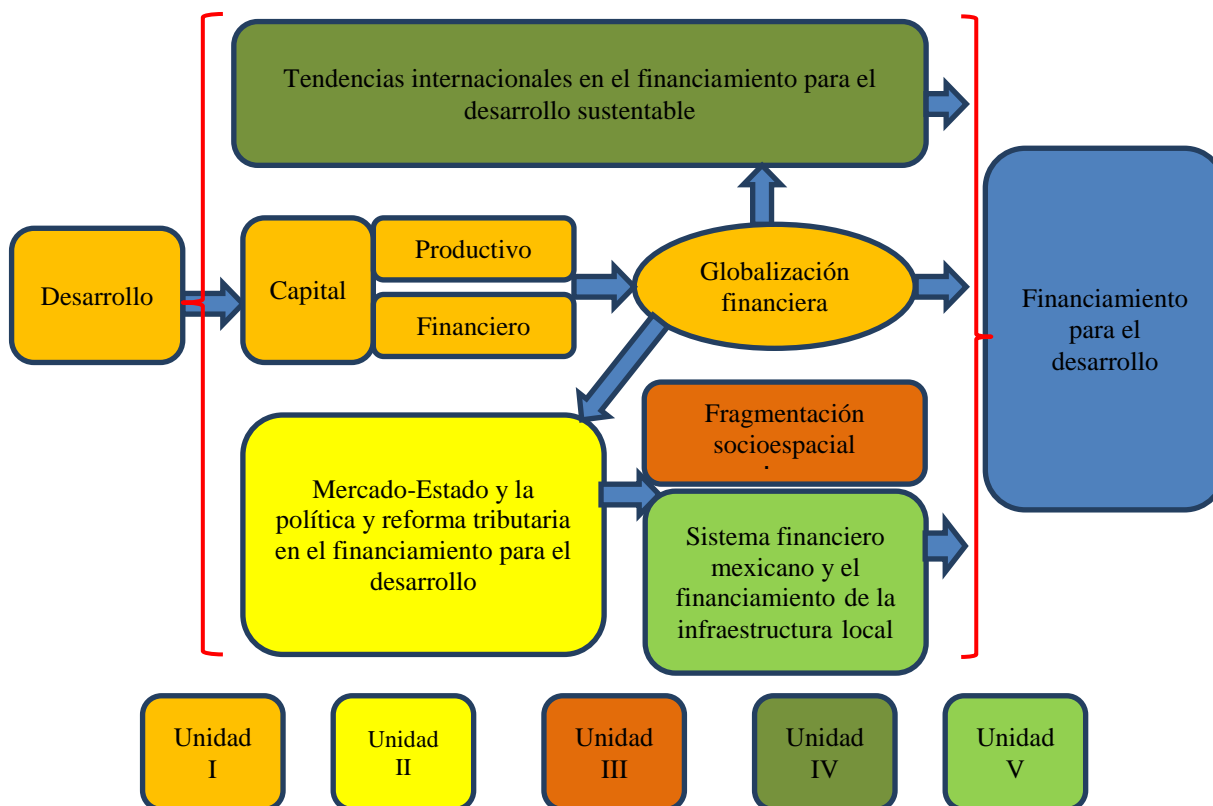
Tendencias internacionales en el financiamiento para el desarrollo sustentable

Desarrollo

Capital

Productivo

Financiero

Globalización financiera

Financiamiento para el desarrollo

Fragmentación socioespacial

Mercado-Estado y la política y reforma tributaria en el financiamiento para el desarrollo

Sistema financiero mexicano y el financiamiento de la infraestructura local

Unidad I

Unidad II

Unidad III

Unidad IV

Unidad V